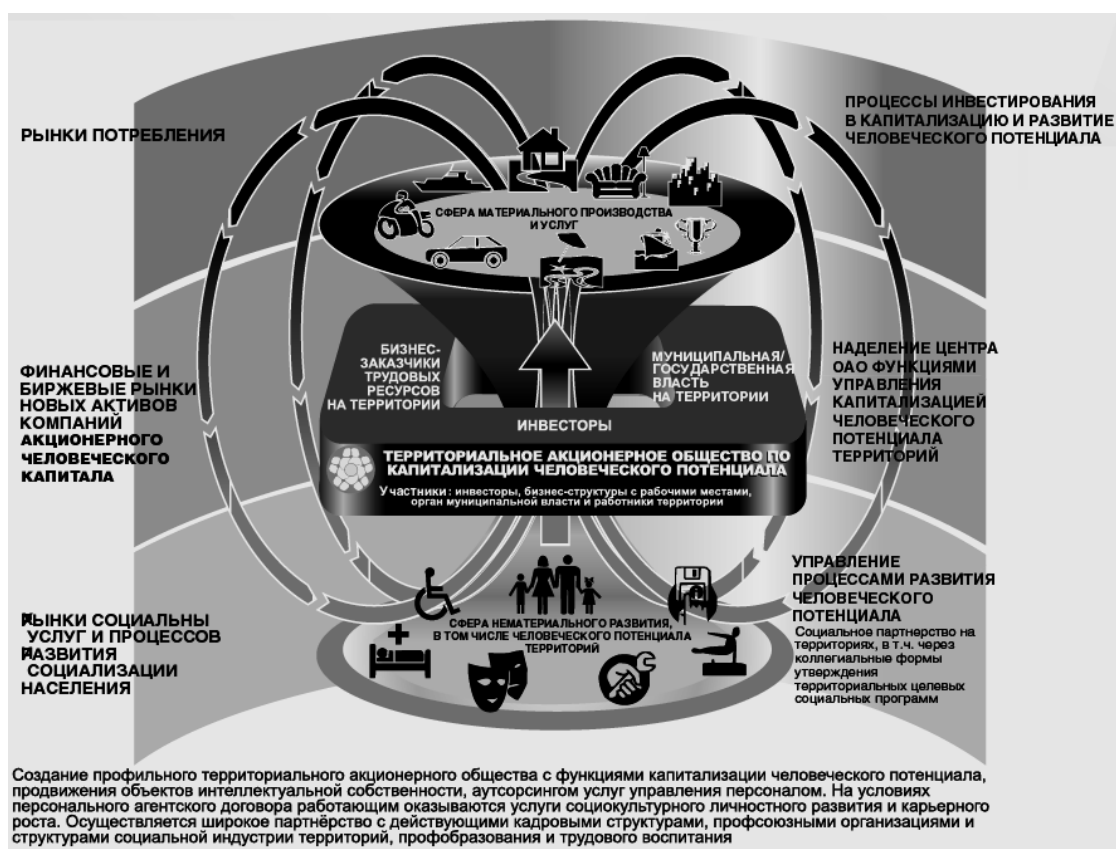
РЫНКИ ПОТРЕБЛЕНИЯ

ПРОЦЕССЫ ИНВЕСТИРОВАНИЯ В КАПИТАЛИЗАЦИЮ И РАЗВИТИЕ ЧЕЛОВЕЧЕСКОГО ПОТЕНЦИАЛА

СФЕРА МАТЕРИАЛЬНОГО ПРОИЗВОДСТВА И УСЛУГ

ФИНАНСОВЫЕ И БИРЖЕВЫЕ РЫНКИ НОВЫХ АКТИВОВ КОМПАНИЙ АКЦИОНЕРНОГО ЧЕЛОВЕЧЕСКОГО КАПИТАЛА

БИЗНЕС-ЗАКАЗЧИКИ ТРУДОВЫХ РЕСУРСОВ НА ТЕРРИТОРИИ

МУНИЦИПАЛЬНАЯ/ГОСУДАРСТВЕННАЯ ВЛАСТЬ НА ТЕРРИТОРИИ

ИНВЕСТОРЫ

НАДЕЛЕНИЕ ЦЕНТРА ОАО ФУНКЦИЯМИ УПРАВЛЕНИЯ КАПИТАЛИЗАЦИЕЙ ЧЕЛОВЕЧЕСКОГО ПОТЕНЦИАЛА ТЕРРИТОРИЙ

ТЕРРИТОРИАЛЬНОЕ АКЦИОНЕРНОЕ ОБЩЕСТВО ПО КАПИТАЛИЗАЦИИ ЧЕЛОВЕЧЕСКОГО ПОТЕНЦИАЛА

Участники: инвесторы, бизнес-структуры с рабочими местами, орган муниципальной власти и работники территории

РЫНКИ СОЦИАЛЬНЫ УСЛУГ И ПРОЦЕССОВ РАЗВИТИЯ СОЦИАЛИЗАЦИИ НАСЕЛЕНИЯ

СФЕРА НЕМАТЕРИАЛЬНОГО РАЗВИТИЯ, В ТОМ ЧИСЛЕ ЧЕЛОВЕЧЕСКОГО ПОТЕНЦИАЛА ТЕРРИТОРИЙ

УПРАВЛЕНИЕ ПРОЦЕССАМИ РАЗВИТИЯ ЧЕЛОВЕЧЕСКОГО ПОТЕНЦИАЛА
Социальное партнерство на территориях, в т.ч. через коллегиальные формы утверждения территориальных целевых социальных программ

Создание профильного территориального акционерного общества с функциями капитализации человеческого потенциала, продвижения объектов интеллектуальной собственности, аутсорсингом услуг управления персоналом. На условиях персонального агентского договора работающим оказываются услуги социокультурного личностного развития и карьерного роста. Осуществляется широкое партнёрство с действующими кадровыми структурами, профсоюзными организациями и структурами социальной индустрии территорий, профобразования и трудового воспитания